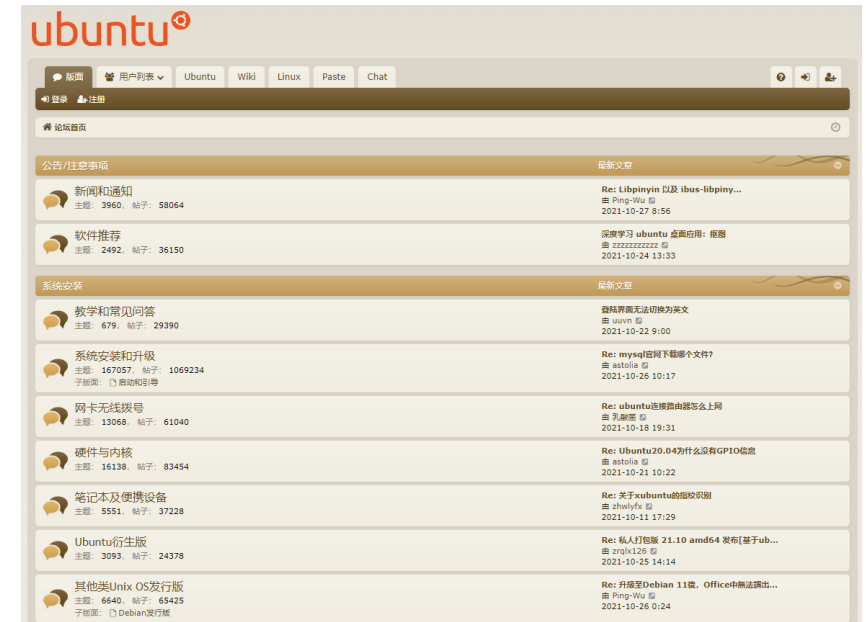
ubuntu

版面 用户列表 Ubuntu Wiki Linux Paste Chat

登录 注册

论坛首页

公告/注意事项 最新文章

新闻和通知
主题: 3960, 帖子: 58064
Re: Libpinyin 以及 ibus-libpiny...
Ping-Wu
2021-10-27 8:56

软件推荐
主题: 2492, 帖子: 36150
深度学习 ubuntu 桌面应用: 抠图
zzzzzzzzzz
2021-10-24 13:33

系统安装 最新文章

教学和常见问答
主题: 679, 帖子: 29390
登陆界面无法切换为英文
uuvn
2021-10-22 9:00

系统安装和升级
主题: 167057, 帖子: 1069234
子版面: 启动和引导
Re: mysql官网下载哪个文件?
astolia
2021-10-26 10:17

网卡无线拨号
主题: 13068, 帖子: 61040
Re: ubuntu连接路由器怎么上网
孔令笛
2021-10-18 19:31

硬件与内核
主题: 16138, 帖子: 83454
Re: Ubuntu20.04为什么没有GPIO信息
astolia
2021-10-21 10:22

笔记本及便携设备
主题: 5551, 帖子: 37228
Re: 关于xubuntu的指纹识别
zhwlyfx
2021-10-11 17:29

Ubuntu衍生版
主题: 3093, 帖子: 24378
Re: 私人打包版 21.10 amd64 发布[基于ub...
zrqlx126
2021-10-25 14:14

其他类Unix OS发行版
主题: 6640, 帖子: 65425
子版面: Debian发行版
Re: 升级至Debian 11後, Office中無法調出...
Ping-Wu
2021-10-26 0:24